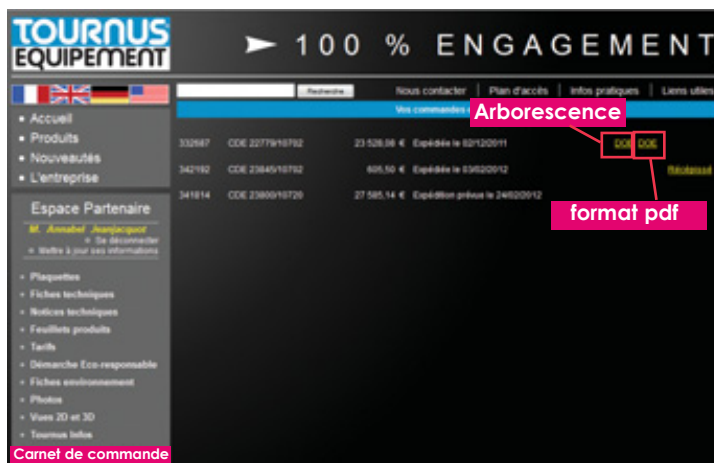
TOURNUS EQUIPEMENT

100 % ENGAGEMENT

Recherche

Nous contacter | Plan d'accès | Infos pratiques | Liens utiles

Vos commandes

Arborescence

• Accueil
• Produits
• Nouveautés
• L'entreprise

Espace Partenaire

M. Annabel Jeanjacquot
» Se déconnecter
» Mettre à jour ses informations

| 332687 | CDE 22779/10792 | 23 528,08 € | Expédiée le 02/12/2011 | DOE | DOE | |
|---|---|---|---|---|---|---|
| 342192 | CDE 23845/10792 | 605,50 € | Expédiée le 03/02/2012 | | | Réceptionné |
| 341814 | CDE 23800/10720 | 27 585,14 € | Expédition prévue le 24/02/2012 | | | |

format pdf

• Plaquettes
• Fiches techniques
• Notices techniques
• Feuillets produits
• Tarifs
• Démarche Eco-responsable
• Fiches environnement
• Photos
• Vues 2D et 3D
• Tournus Infos

Carnet de commande